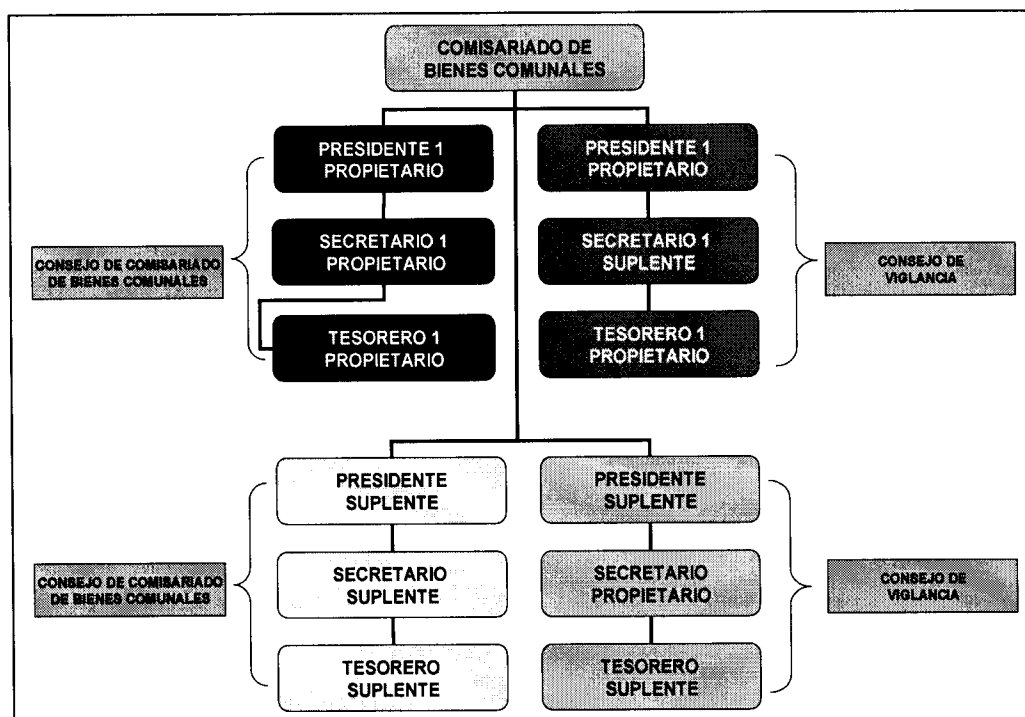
COMISARIADO DE BIENES COMUNALES

CONSEJO DE COMISARIADO DE BIENES COMUNALES

PRESIDENTE 1 PROPIETARIO

SECRETARIO 1 PROPIETARIO

TESORERO 1 PROPIETARIO

PRESIDENTE 1 PROPIETARIO

SECRETARIO 1 SUPLENTE

TESORERO 1 PROPIETARIO

CONSEJO DE VIGLANCIA

CONSEJO DE COMISARIADO DE BIENES COMUNALES

PRESIDENTE SUPLENTE

SECRETARIO SUPLENTE

TESORERO SUPLENTE

PRESIDENTE SUPLENTE

SECRETARIO PROPIETARIO

TESORERO SUPLENTE

CONSEJO DE VIGLANCIA